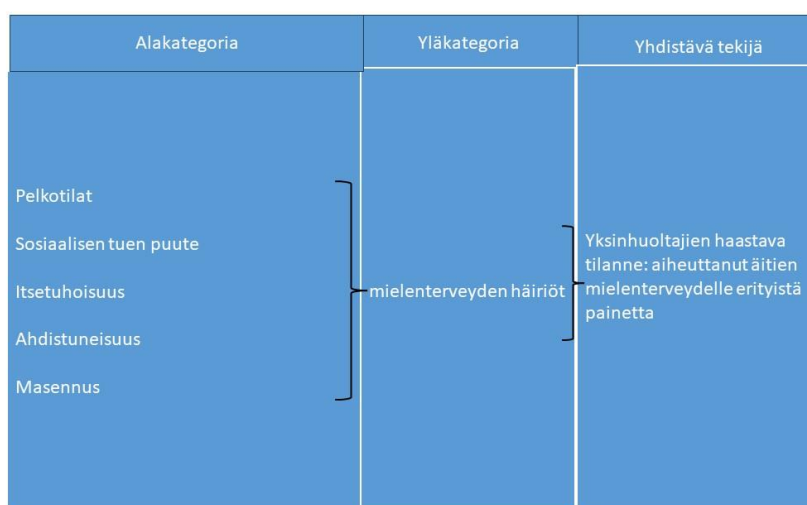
| Alakategoria | Yläkategoria | Yhdistävä tekijä |
|---|---|---|
| Pelkotilat<br>Sosiaalisen tuen puute<br>Itsetuhoisuus<br>Ahdistuneisuus<br>Masennus | mielenterveyden häiriöt | Yksinhuoltajien haastava tilanne: aiheuttanut äitien mielenterveydelle erityistä painetta |